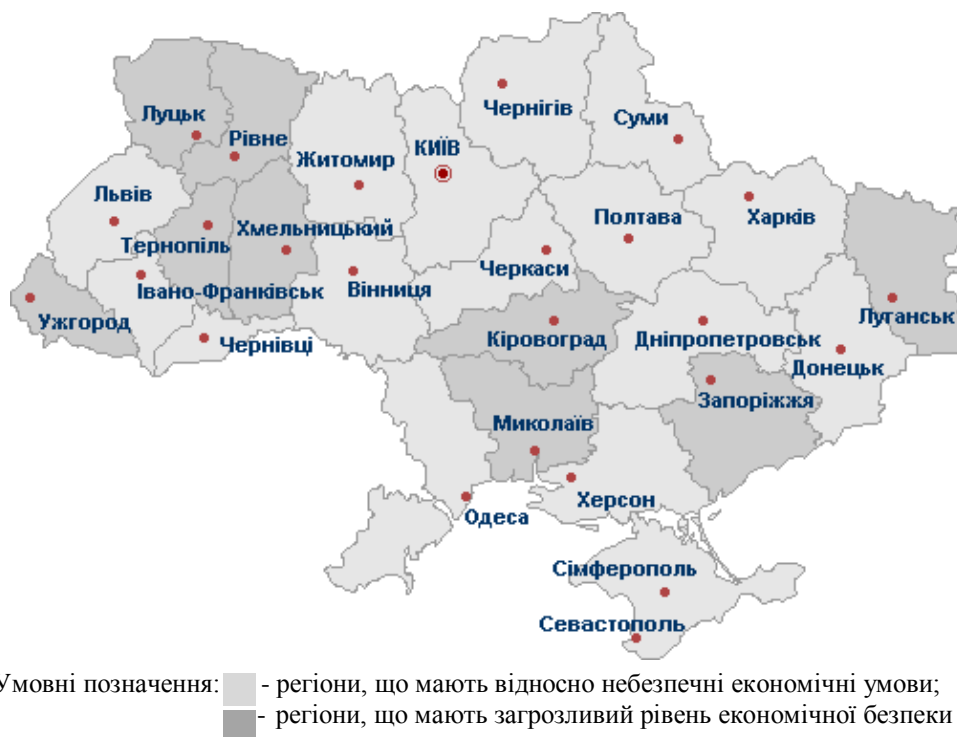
Чернігів
Суми
Луцьк
Рівне
Житомир
КИЇВ
Львів
Харків
Полтава
Хмельницький
Тернопіль
Черкаси
Вінниця
Івано-Франківськ
Луганськ
Ужгород
Чернівці
Кіровоград
Дніпропетровськ
Донецьк
Запоріжжя
Миколаїв
Херсон
Одеса
Сімферополь
Севастополь

Умовні позначення: - регіони, що мають відносно небезпечні економічні умови;
- регіони, що мають загрозливий рівень економічної безпеки